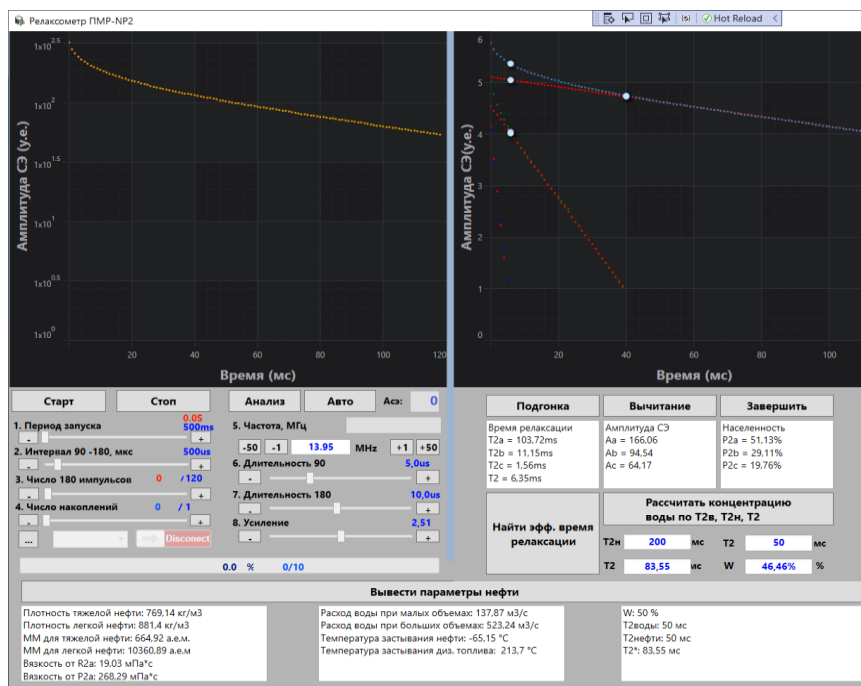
Релаксометр ПМР-NP2

Hot Reload

$1x10^{2.5}$
$1x10^{2}$
$1x10^{1.5}$
$1x10^{1}$
$1x10^{0.5}$
$1x10^{0}$
Амплитуда СЭ (у.е.)
20 40 60 80 100 120
Время (мс)

6
5
4
3
2
1
0
Амплитуда СЭ (у.е.)
20 40 60 80 100
Время (мс)

Старт
Стоп
Анализ
Авто
Асэ: 0

1. Период запуска
0.05
500ms
-
+
2. Интервал 90 -180, мкс
500us
-
+
3. Число 180 импульсов 0 / 120
-
+
4. Число накоплений 0 / 1
-
+
...
Disconect

5. Частота, МГц
-50 -1 13.95 MHz +1 +50
6. Длительность 90
5,0us
-
+
7. Длительность 180
10,0us
-
+
8. Усиление
2,51
-
+

0.0 % 0/10

Подгонка
Вычитание
Завершить

Время релаксации
T2a = 103,72ms
T2b = 11,15ms
T2c = 1,56ms
T2 = 6,35ms

Амплитуда СЭ
Aa = 66,06
Ab = 94,54
Ac = 64,17

Населенность
P2a = 51,13%
P2b = 29,11%
P2c = 19,76%

Найти эфф. время релаксации

Рассчитать концентрацию воды по T2в, T2н, T2

T2н 200 мс
T2 50 мс
T2 83,55 мс
W 46,46% %

Вывести параметры нефти

Плотность тяжелой нефти: 769,14 кг/м3
Плотность легкой нефти: 881,4 кг/м3
ММ для тяжелой нефти: 664,92 а.е.м.
ММ для легкой нефти: 10360,89 а.е.м
Вязкость от R2a: 19,03 мПа*с
Вязкость от P2a: 268,29 мПа*с

Расход воды при малых объемах: 137,87 м3/с
Расход воды при больших объемах: 523,24 м3/с
Температура застывания нефти: -65,15 °C
Температура застывания диз. топлива: 213,7 °C

W: 50 %
T2воды: 50 мс
T2нефти: 50 мс
T2*: 83,55 мс